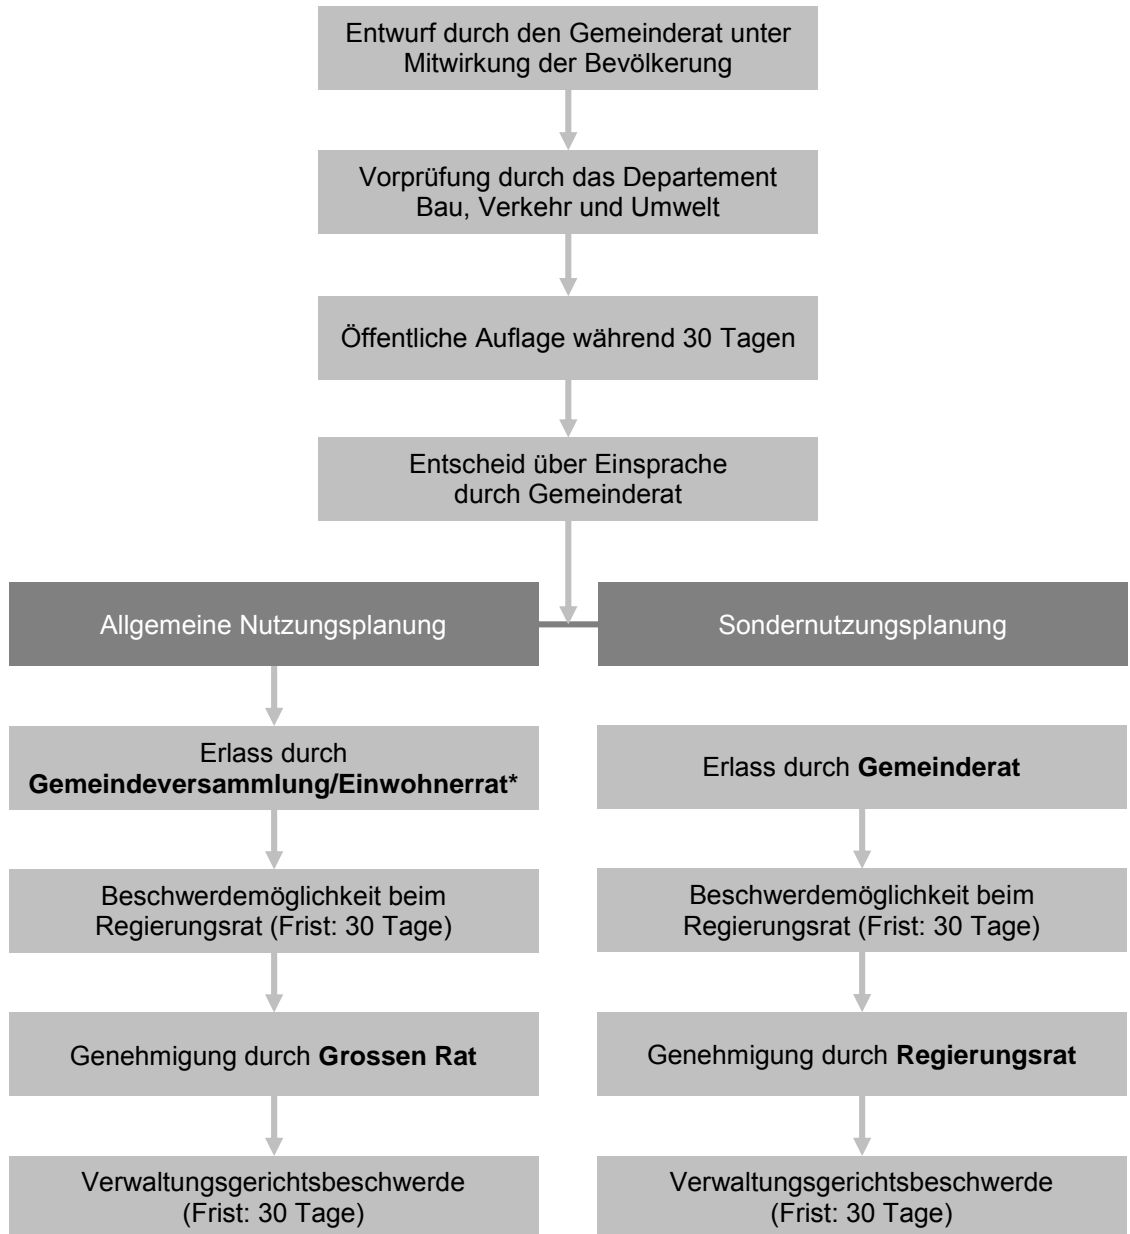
Entwurf durch den Gemeinderat unter Mitwirkung der Bevölkerung

Vorprüfung durch das Departement Bau, Verkehr und Umwelt

Öffentliche Auflage während 30 Tagen

Entscheid über Einsprache durch Gemeinderat

Allgemeine Nutzungsplanung

Erlass durch **Gemeindeversammlung/Einwohnerrat***

Beschwerdemöglichkeit beim Regierungsrat (Frist: 30 Tage)

Genehmigung durch **Grossen Rat**

Verwaltungsgerichtsbeschwerde (Frist: 30 Tage)

Sondernutzungsplanung

Erlass durch **Gemeinderat**

Beschwerdemöglichkeit beim Regierungsrat (Frist: 30 Tage)

Genehmigung durch **Regierungsrat**

Verwaltungsgerichtsbeschwerde (Frist: 30 Tage)